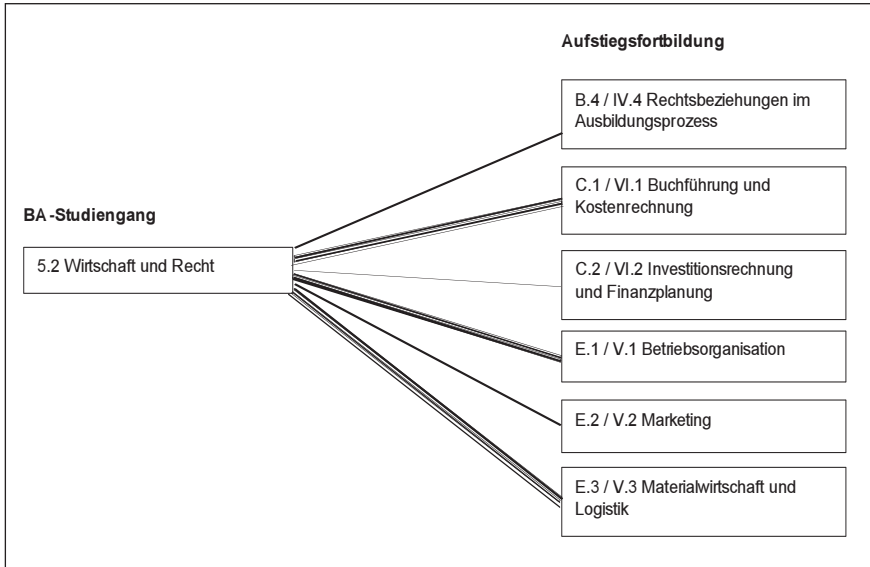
Aufstiegsfortbildung

B.4 / IV.4 Rechtsbeziehungen im Ausbildungsprozess

BA -Studiengang

C.1 / VI.1 Buchführung und Kostenrechnung

5.2 Wirtschaft und Recht

C.2 / VI.2 Investitionsrechnung und Finanzplanung

E.1 / V.1 Betriebsorganisation

E.2 / V.2 Marketing

E.3 / V.3 Materialwirtschaft und Logistik